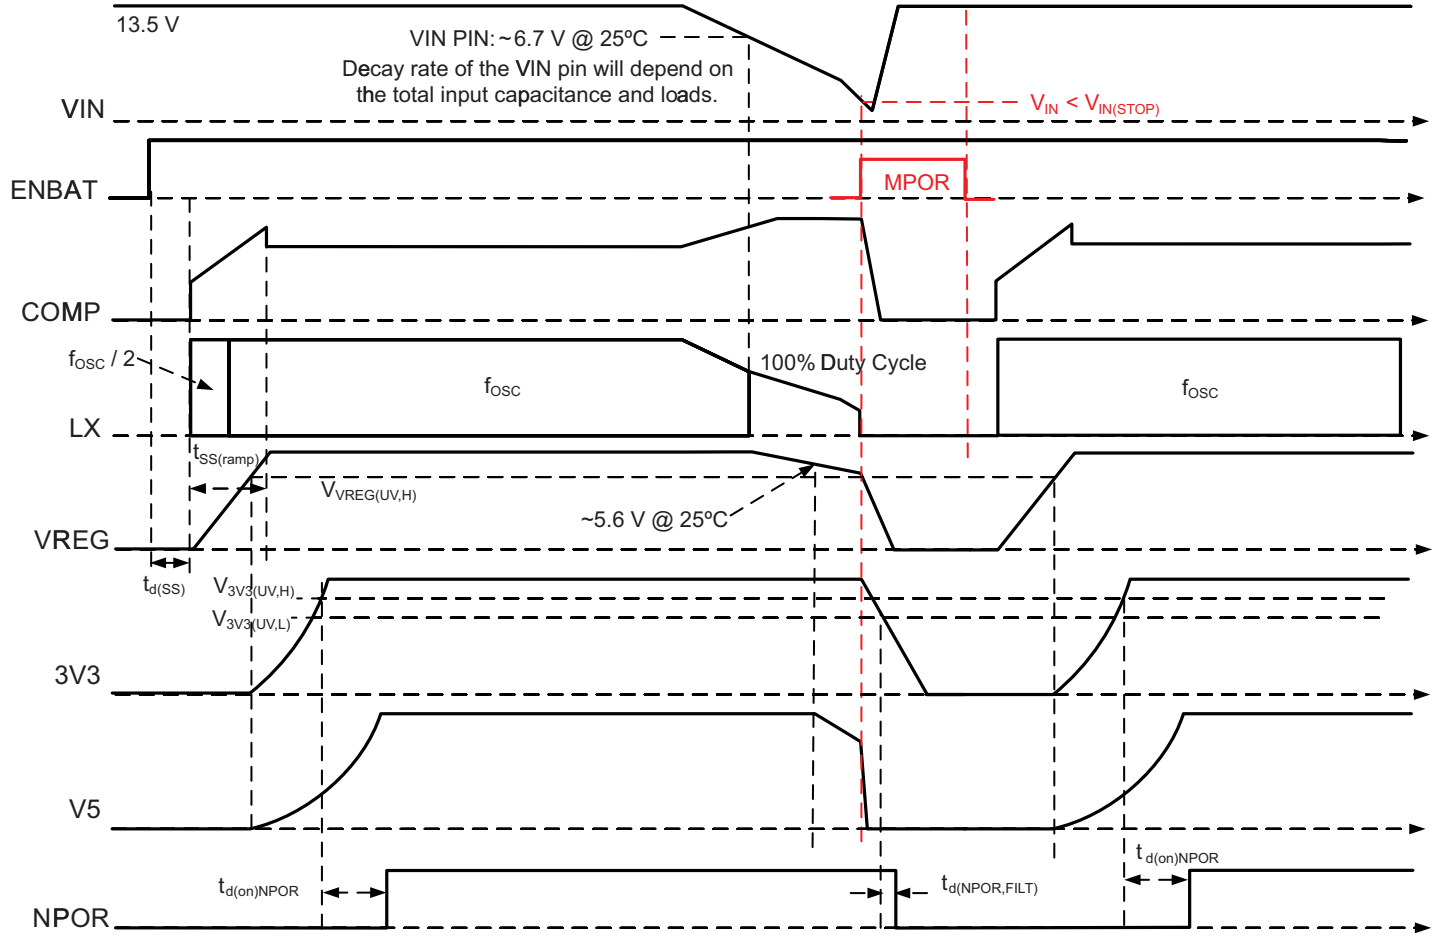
13.5 V

VIN PIN: ~6.7 V @ 25ºC
Decay rate of the VIN pin will depend on the total input capacitance and loads.

VIN

$V_{IN}$ < $V_{IN(STOP)}$

ENBAT

MPOR

COMP

$f_{OSC}$ / 2

100% Duty Cycle

$f_{OSC}$

$f_{OSC}$

LX

$t_{SS(ramp)}$

$V_{VREG(UV,H)}$

~5.6 V @ 25ºC

VREG

$t_{d(SS)}$

$V_{3V3(UV,H)}$

$V_{3V3(UV,L)}$

3V3

V5

$t_{d(on)NPOR}$

$t_{d(NPOR,FILT)}$

$t_{d(on)NPOR}$

NPOR